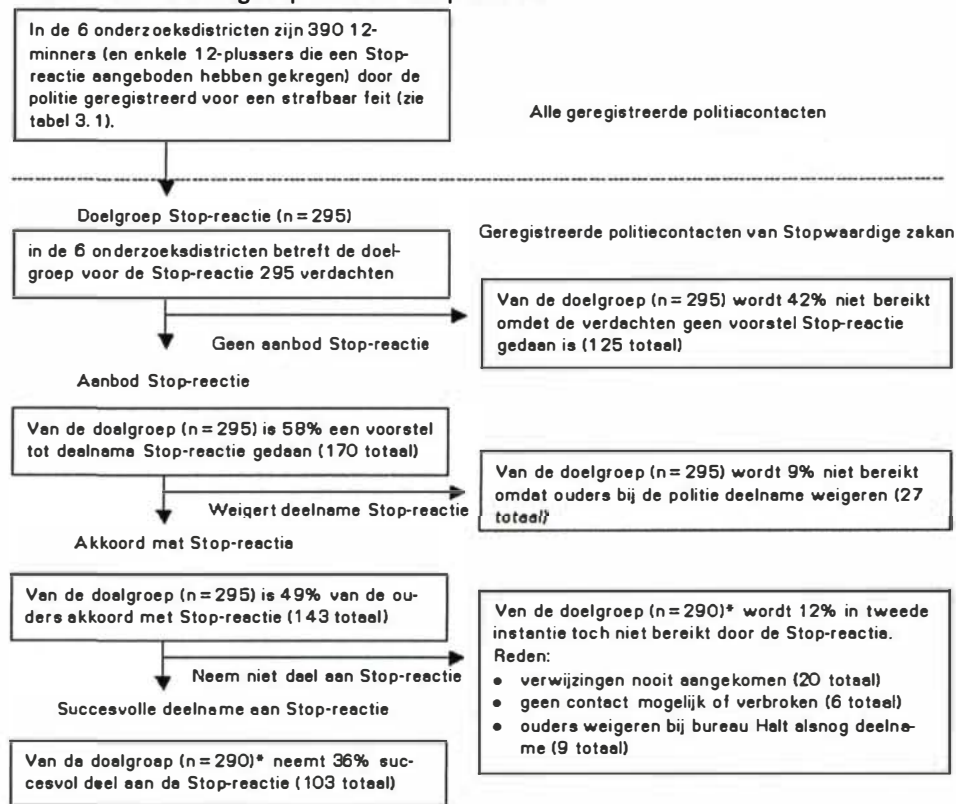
In de 6 onderzoeksdistricten zijn 390 12-minners (en enkele 12-plussers die een Stop-reactie aangeboden hebben gekregen) door de politie geregistreerd voor een strafbaar feit (zie tabel 3.1).

Alle geregistreerde politiecontacten

Doelgroep Stop-reactie (n = 295)

in de 6 onderzoeksdistricten betreft de doelgroep voor de Stop-reactie 295 verdachten

Geregistreerde politiecontacten van Stopwaardige zaken

Van de doelgroep (n = 295) wordt 42% niet bereikt omdat de verdachten geen voorstel Stop-reactie gedaan is (125 totaal)

Geen aanbod Stop-reactie

Aanbod Stop-reactie

Van de doelgroep (n = 295) is 58% een voorstel tot deelname Stop-reactie gedaan (170 totaal)

Van de doelgroep (n = 295) wordt 9% niet bereikt omdat ouders bij de politie deelname weigeren (27 totaal)

Weigert deelname Stop-reactie

Akkoord met Stop-reactie

Van de doelgroep (n = 295) is 49% van de ouders akkoord met Stop-reactie (143 totaal)

Van de doelgroep (n = 290)* wordt 12% in tweede instantie toch niet bereikt door de Stop-reactie.
Reden:
• verwijzingen nooit aangekomen (20 totaal)
• geen contact mogelijk of verbroken (6 totaal)
• ouders weigeren bij bureau Halt alsnog deelname (9 totaal)

Neem niet deel aan Stop-reactie

Succesvolle deelname aan Stop-reactie

Van de doelgroep (n = 290)* neemt 36% succesvol deel aan de Stop-reactie (103 totaal)